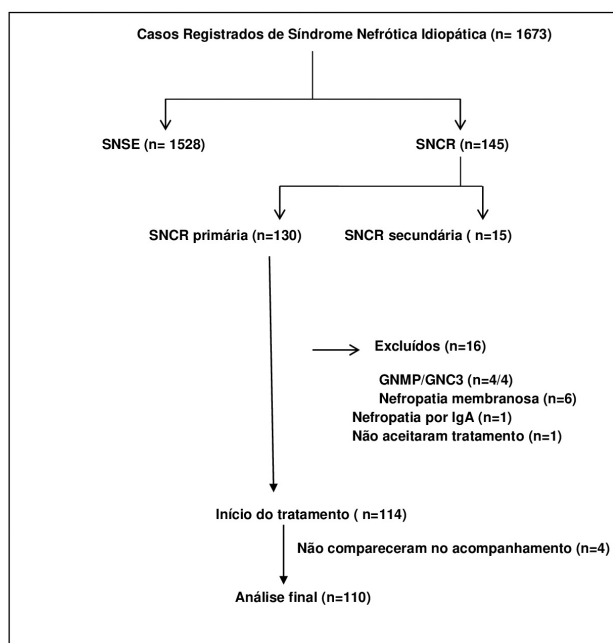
Casos Registrados de Síndrome Nefrótica Idiopática (n= 1673)

SNSE (n= 1528)

SNCR (n=145)

SNCR primária (n=130)

SNCR secundária ( n=15)

Excluídos (n=16)

GNMP/GNC3 (n=4/4)

Nefropatia membranosa (n=6)

Nefropatia por IgA (n=1)

Não aceitaram tratamento (n=1)

Início do tratamento ( n=114)

Não compareceram no acompanhamento (n=4)

Análise final (n=110)